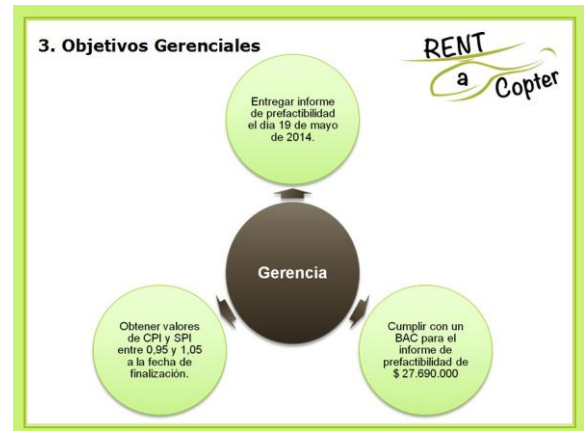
3. Objetivos Gerenciales

RENT a Copter

Entregar informe de prefactibilidad el día 19 de mayo de 2014.

Gerencia

Obtener valores de CPI y SPI entre 0,95 y 1,05 a la fecha de finalización.

Cumplir con un BAC para el informe de prefactibilidad de $ 27.690.000